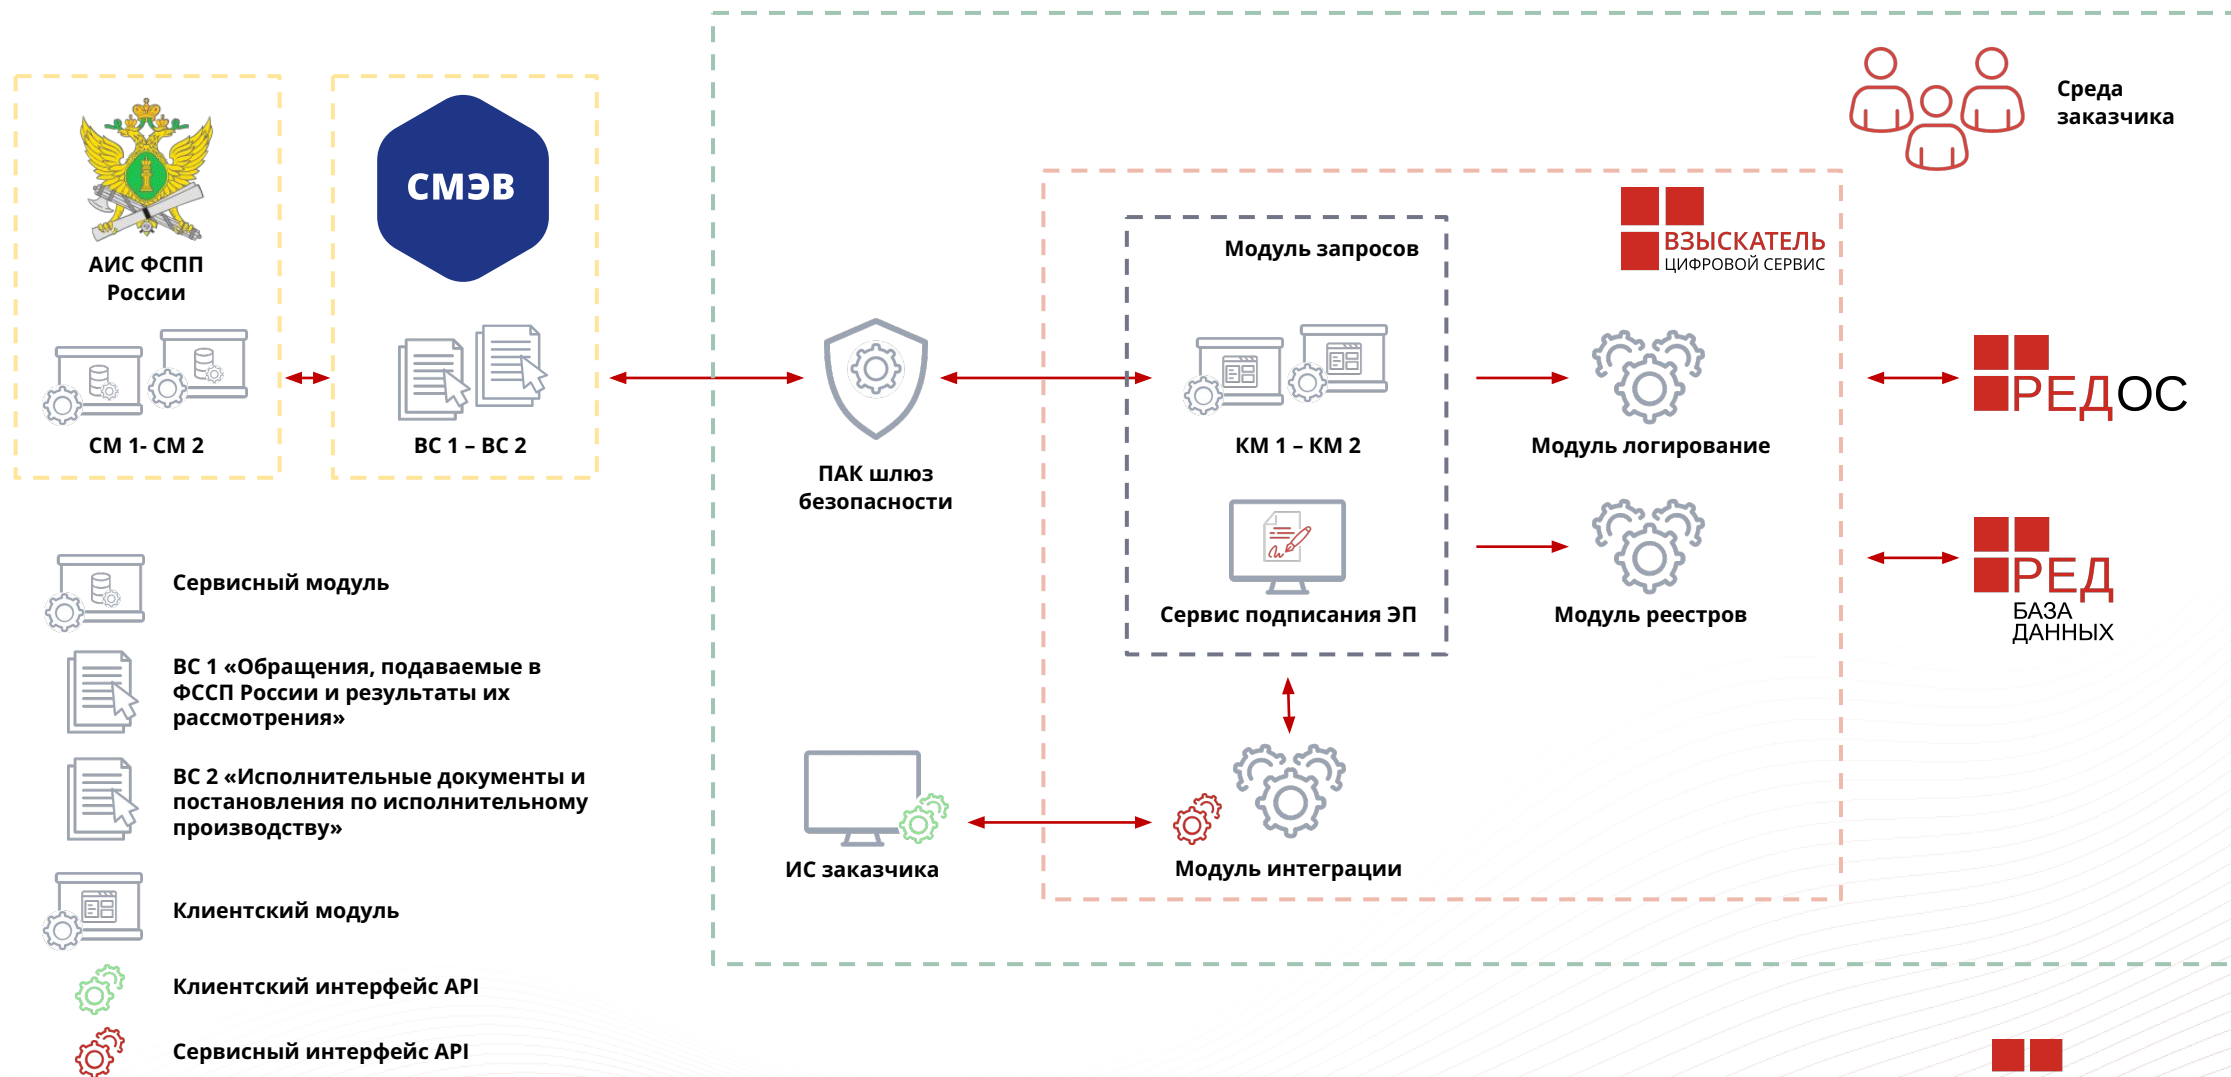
АИС ФССП России

СМ 1- СМ 2

СМЭВ

ВС 1 – ВС 2

ПАК шлюз безопасности

Среда заказчика

ВЗЫСКАТЕЛЬ
ЦИФРОВОЙ СЕРВИС

Модуль запросов

КМ 1 – КМ 2

Сервис подписания ЭП

Модуль логирование

Модуль реестров

РЕДОС

РЕД
БАЗА ДАННЫХ

ИС заказчика

Модуль интеграции

Сервисный модуль

ВС 1 «Обращения, подаваемые в ФССП России и результаты их рассмотрения»

ВС 2 «Исполнительные документы и постановления по исполнительному производству»

Клиентский модуль

Клиентский интерфейс API

Сервисный интерфейс API